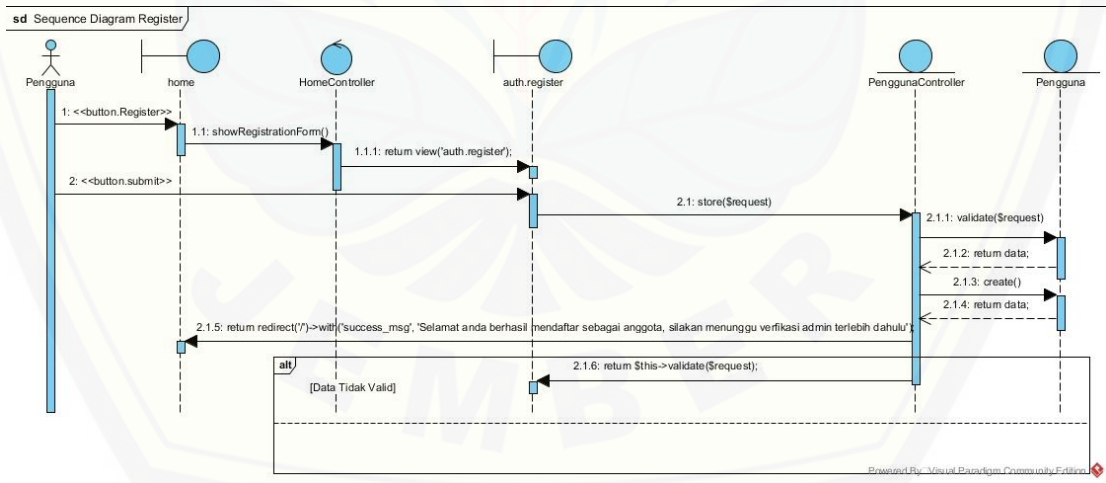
sd Sequence Diagram Register

Pengguna

home

HomeController

auth.register

PenggunaController

Pengguna

1: <<button.Register>>

1.1: showRegistrationForm()

1.1.1: return view('auth.register');

2: <<button.submit>>

2.1: store($request)

2.1.1: validate($request)

2.1.2: return data;

2.1.3: create()

2.1.4: return data;

2.1.5: return redirect('/')->with('success_msg', 'Selamat anda berhasil mendaftar sebagai anggota, silakan menunggu verfikasi admin terlebih dahulu');

alt

2.1.6: return $this->validate($request);

[Data Tidak Valid]

Powered By: Visual Paradigm Community Edition